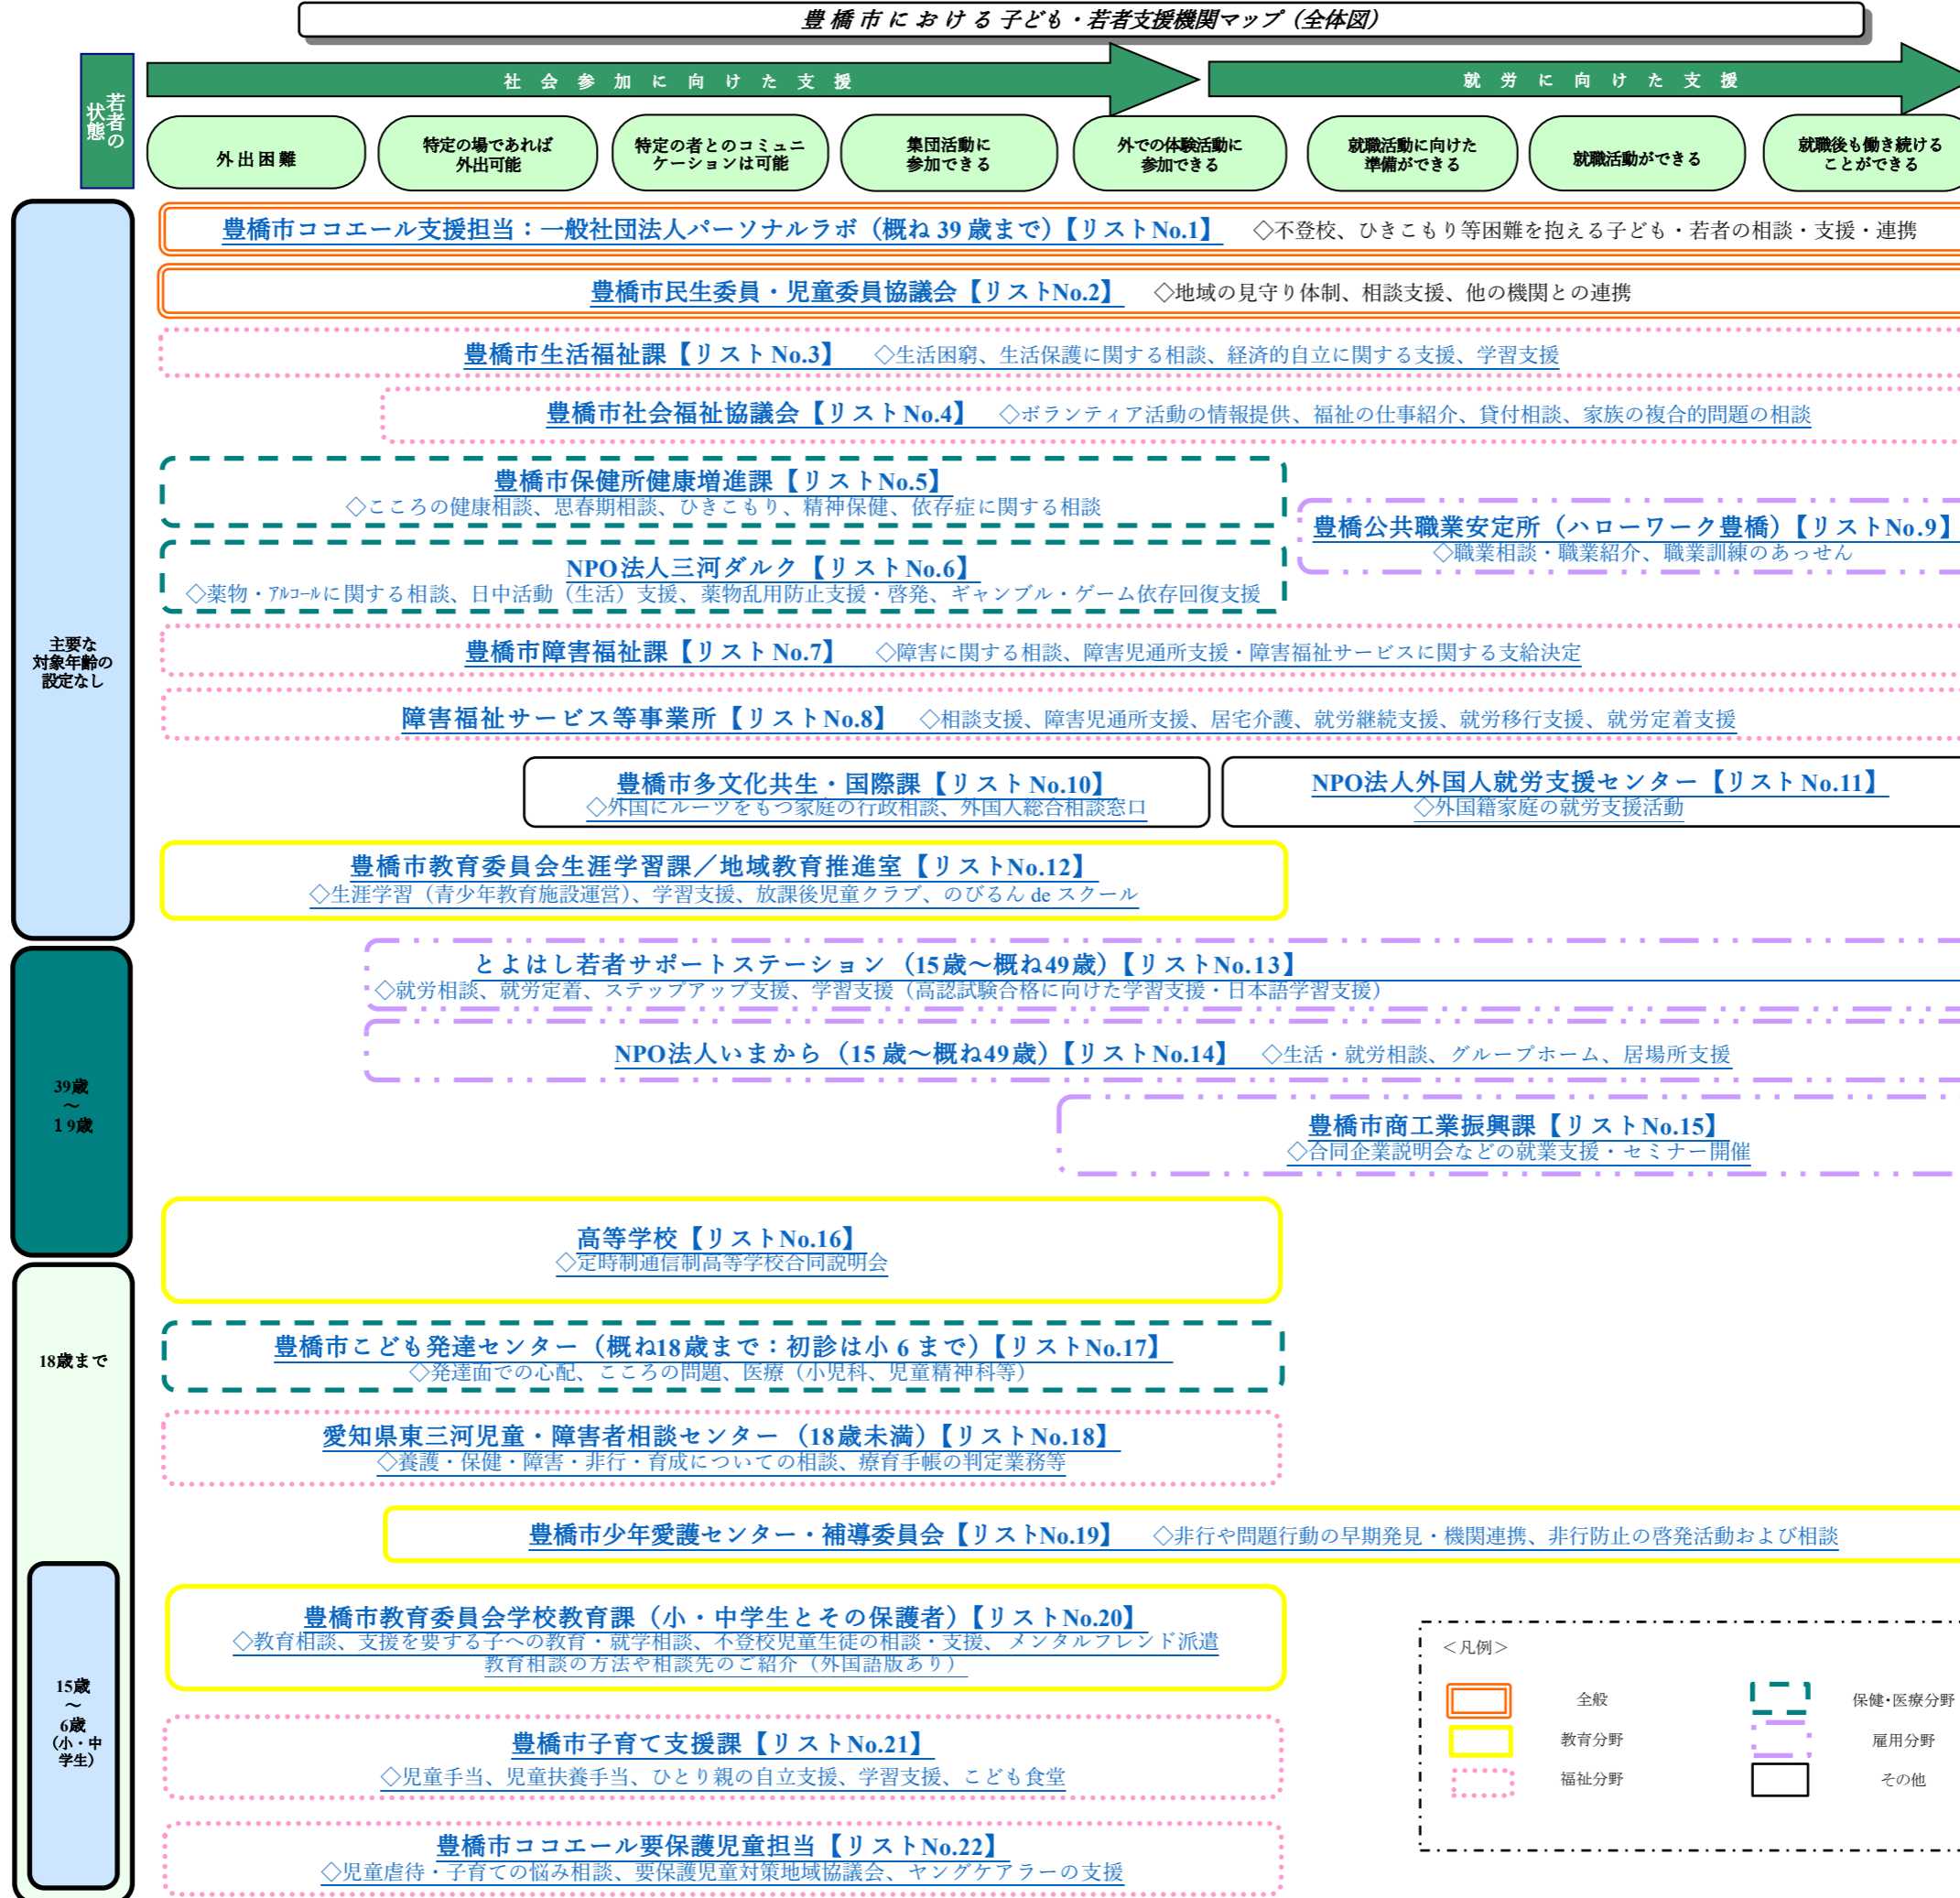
豊橋市における子ども・若者支援機関マップ（全体図）

若者の状態

社会参加に向けた支援

就労に向けた支援

外出困難

特定の場であれば外出可能

特定の者とのコミュニケーションは可能

集団活動に参加できる

外での体験活動に参加できる

就職活動に向けた準備ができる

就職活動ができる

就職後も働き続けることができる

主要な対象年齢の設定なし

豊橋市ココエール支援担当：一般社団法人パーソナルラボ（概ね39歳まで）【リストNo.1】 ◇不登校、ひきこもり等困難を抱える子ども・若者の相談・支援・連携

豊橋市民生委員・児童委員協議会【リストNo.2】 ◇地域の見守り体制、相談支援、他の機関との連携

豊橋市生活福祉課【リストNo.3】 ◇生活困窮、生活保護に関する相談、経済的自立に関する支援、学習支援

豊橋市社会福祉協議会【リストNo.4】 ◇ボランティア活動の情報提供、福祉の仕事紹介、貸付相談、家族の複合的問題の相談

豊橋市保健所健康増進課【リストNo.5】
◇こころの健康相談、思春期相談、ひきこもり、精神保健、依存症に関する相談

豊橋公共職業安定所（ハローワーク豊橋）【リストNo.9】
◇職業相談・職業紹介、職業訓練のあっせん

NPO法人三河ダルク【リストNo.6】
◇薬物・アルコールに関する相談、日中活動（生活）支援、薬物乱用防止支援・啓発、ギャンブル・ゲーム依存回復支援

豊橋市障害福祉課【リストNo.7】 ◇障害に関する相談、障害児通所支援・障害福祉サービスに関する支給決定

障害福祉サービス等事業所【リストNo.8】 ◇相談支援、障害児通所支援、居宅介護、就労継続支援、就労移行支援、就労定着支援

豊橋市多文化共生・国際課【リストNo.10】
◇外国にルーツをもつ家庭の行政相談、外国人総合相談窓口

NPO法人外国人就労支援センター【リストNo.11】
◇外国籍家庭の就労支援活動

豊橋市教育委員会生涯学習課／地域教育推進室【リストNo.12】
◇生涯学習（青少年教育施設運営）、学習支援、放課後児童クラブ、のびるん de スクール

39歳～19歳

とよはし若者サポートステーション（15歳～概ね49歳）【リストNo.13】
◇就労相談、就労定着、ステップアップ支援、学習支援（高認試験合格に向けた学習支援・日本語学習支援）

NPO法人いまから（15歳～概ね49歳）【リストNo.14】 ◇生活・就労相談、グループホーム、居場所支援

豊橋市商工業振興課【リストNo.15】
◇合同企業説明会などの就業支援・セミナー開催

高等学校【リストNo.16】
◇定時制通信制高等学校合同説明会

18歳まで

豊橋市こども発達センター（概ね18歳まで：初診は小6まで）【リストNo.17】
◇発達面での心配、こころの問題、医療（小児科、児童精神科等）

愛知県東三河児童・障害者相談センター（18歳未満）【リストNo.18】
◇養護・保健・障害・非行・育成についての相談、療育手帳の判定業務等

豊橋市少年愛護センター・補導委員会【リストNo.19】 ◇非行や問題行動の早期発見・機関連携、非行防止の啓発活動および相談

15歳～6歳（小・中学生）

豊橋市教育委員会学校教育課（小・中学生とその保護者）【リストNo.20】
◇教育相談、支援を要する子への教育・就学相談、不登校児童生徒の相談・支援、メンタルフレンド派遣
教育相談の方法や相談先のご紹介（外国語版あり）

豊橋市子育て支援課【リストNo.21】
◇児童手当、児童扶養手当、ひとり親の自立支援、学習支援、こども食堂

豊橋市ココエール要保護児童担当【リストNo.22】
◇児童虐待・子育ての悩み相談、要保護児童対策地域協議会、ヤングケアラーの支援

＜凡例＞
全般
保健・医療分野
教育分野
雇用分野
福祉分野
その他